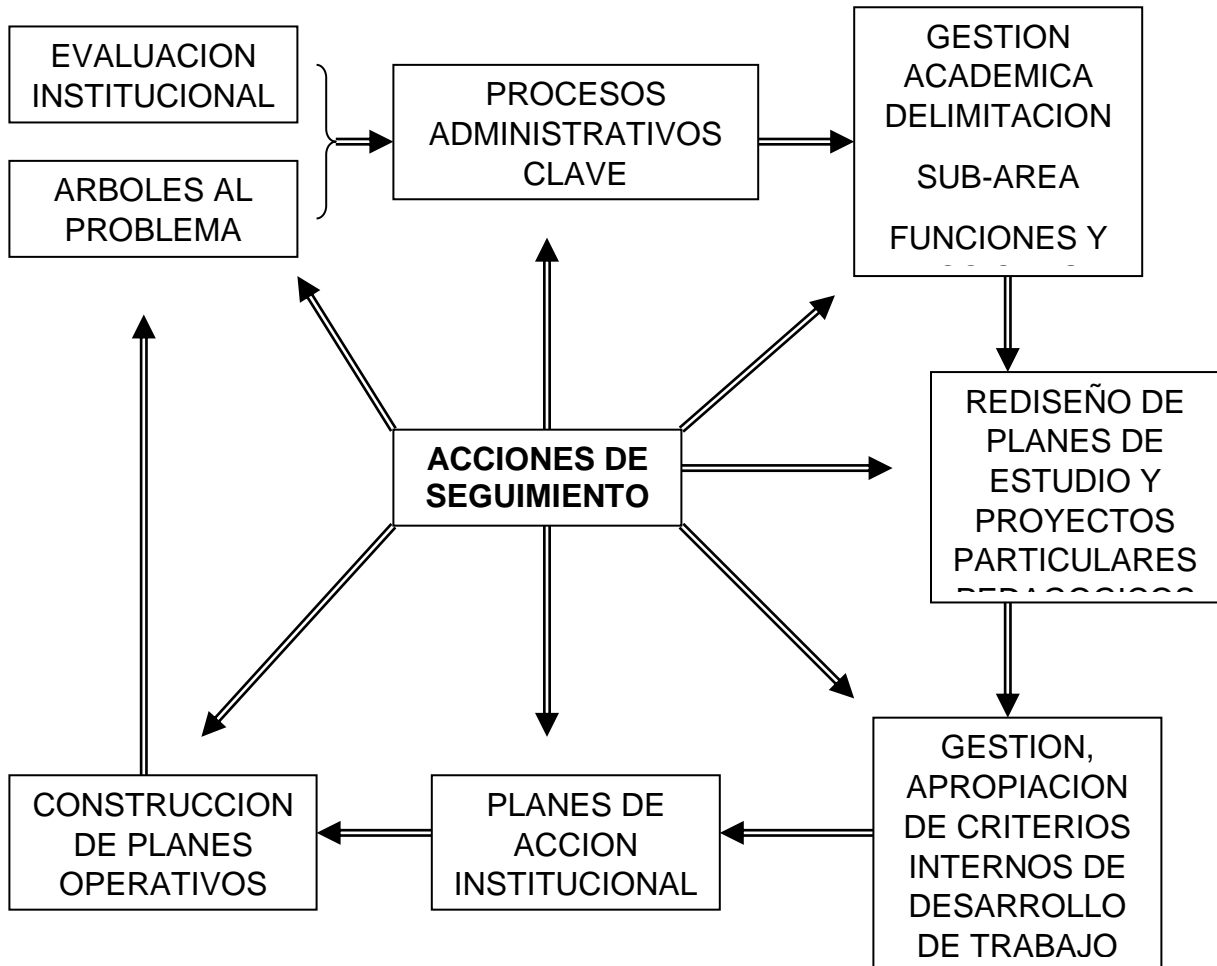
EVALUACION INSTITUCIONAL

ARBOLES AL PROBLEMA

PROCESOS ADMINISTRATIVOS CLAVE

GESTION ACADEMICA DELIMITACION

SUB-AREA

FUNCIONES Y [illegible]

REDISEÑO DE PLANES DE ESTUDIO Y PROYECTOS PARTICULARES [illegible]

ACCIONES DE SEGUIMIENTO

GESTION, APROPIACION DE CRITERIOS INTERNOS DE DESARROLLO DE TRABAJO

PLANES DE ACCION INSTITUCIONAL

CONSTRUCCION DE PLANES OPERATIVOS